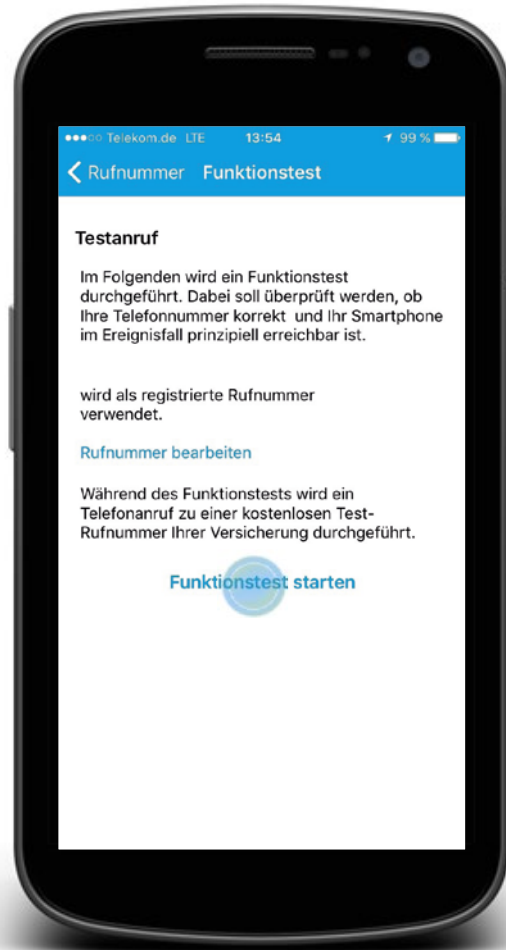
●●●○○ Telekom.de LTE 13:54 99 %

Rufnummer Funktionstest

Testanruf

Im Folgenden wird ein Funktionstest durchgeführt. Dabei soll überprüft werden, ob Ihre Telefonnummer korrekt und Ihr Smartphone im Ereignisfall prinzipiell erreichbar ist.

wird als registrierte Rufnummer verwendet.

Rufnummer bearbeiten

Während des Funktionstests wird ein Telefonanruf zu einer kostenlosen Test-Rufnummer Ihrer Versicherung durchgeführt.

Funktionstest starten